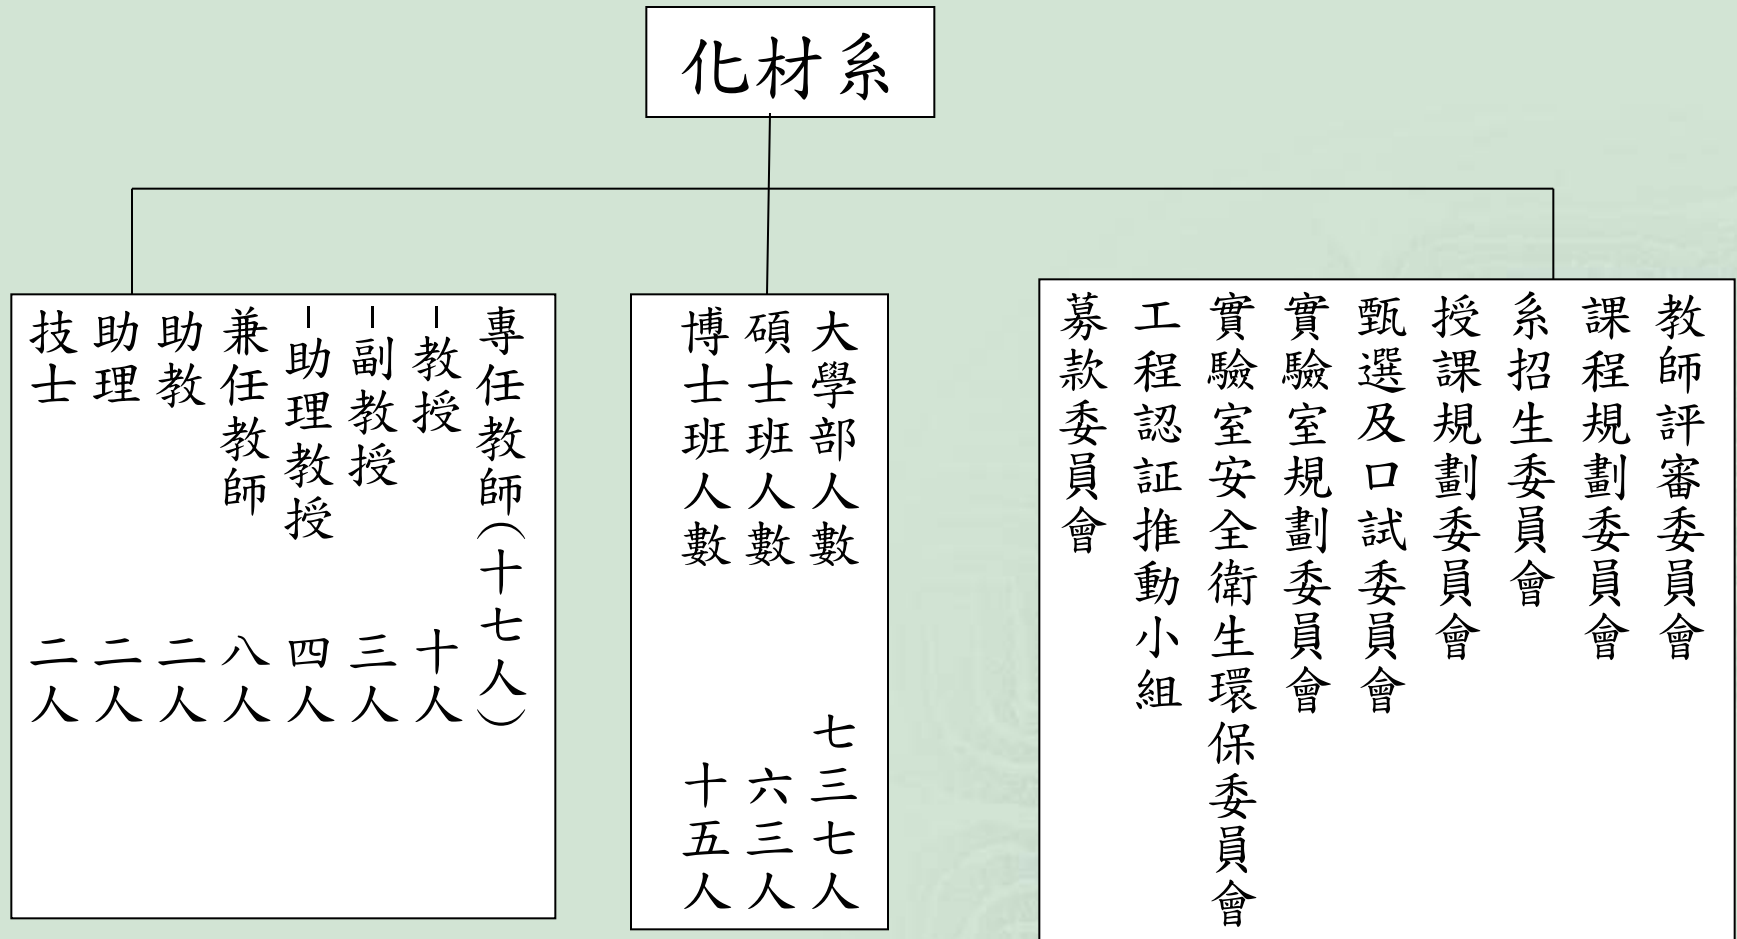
化材系

專任教師(十七人)
-教授 十人
-副教授 三人
-助理教授 四人
兼任教師 八人
助教 二人
助理 二人
技士 二人

大學部人數 七三七人
碩士班人數 六三人
博士班人數 十五人

教師評審委員會
課程規劃委員會
系招生委員會
授課規劃委員會
甄選及口試委員會
實驗室規劃委員會
實驗室安全衛生環保委員會
工程認証推動小組
募款委員會